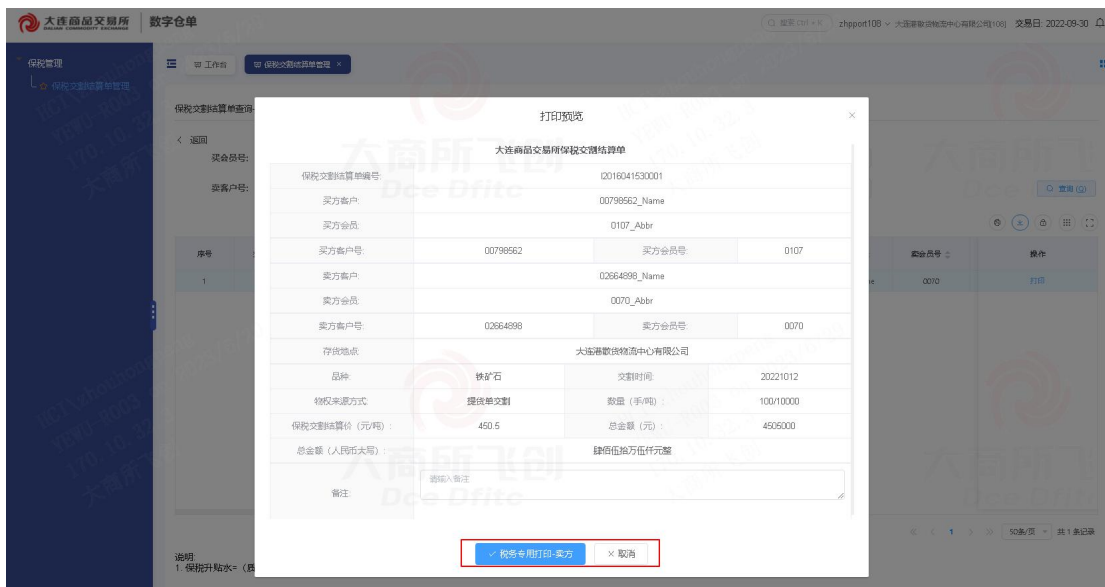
大连商品交易所 DALIAN COMMODITY EXCHANGE | 数字仓单

Q 搜索 Ctrl + K    zhpport108 ∨ 大连港散货物流中心有限公司(108)  交易日: 2022-09-30

保税管理
保税交割结算单管理

工作台    保税交割结算单管理 ×

保税交割结算单查询

< 返回
买会员号:
卖客户号:

Q 查询

序号
1

卖会员号
0070

操作
打印

打印预览

大连商品交易所保税交割结算单

| 保税交割结算单编号: | I2016041530001 | | |
|---|---|---|---|
| 买方客户: | 00798562_Name | | |
| 买方会员: | 0107_Abbr | | |
| 买方客户号: | 00798562 | 买方会员号: | 0107 |
| 卖方客户: | 02664898_Name | | |
| 卖方会员: | 0070_Abbr | | |
| 卖方客户号: | 02664898 | 卖方会员号: | 0070 |
| 存货地点: | 大连港散货物流中心有限公司 | | |
| 品种: | 铁矿石 | 交割时间: | 20221012 |
| 物权来源方式: | 提货单交割 | 数量（手/吨）: | 100/10000 |
| 保税交割结算价（元/吨）: | 450.5 | 总金额（元）: | 4505000 |
| 总金额（人民币大写）: | 肆佰伍拾万伍仟元整 | | |
| 备注: | 请输入备注 | | |

✓ 税务专用打印-卖方    × 取消

1 › 50条/页 共1条记录

说明:
1. 保税升贴水=（